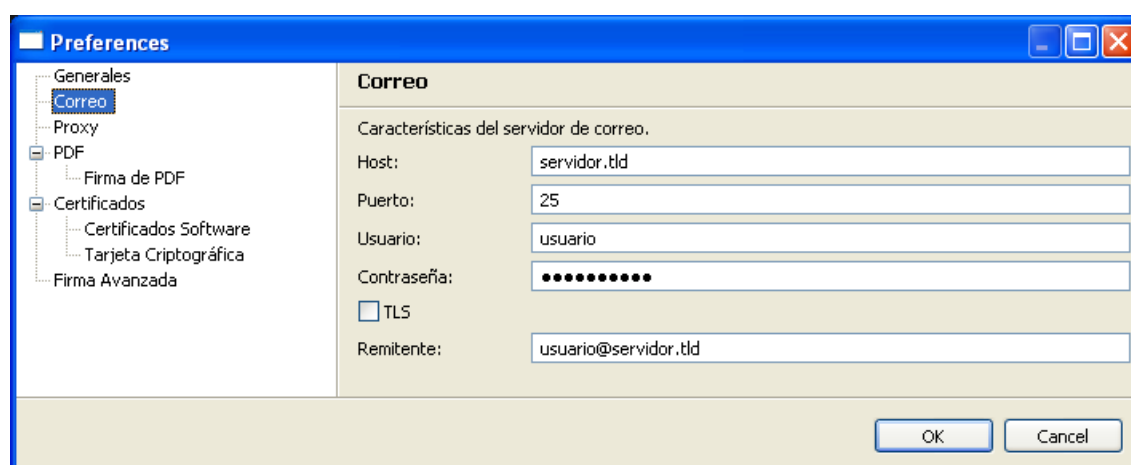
Preferences

Generales
Correo
Proxy
PDF
Firma de PDF
Certificados
Certificados Software
Tarjeta Criptográfica
Firma Avanzada

Correo

Características del servidor de correo.

Host: servidor.tld
Puerto: 25
Usuario: usuario
Contraseña: ●●●●●●●●●●
TLS
Remitente: usuario@servidor.tld

OK Cancel